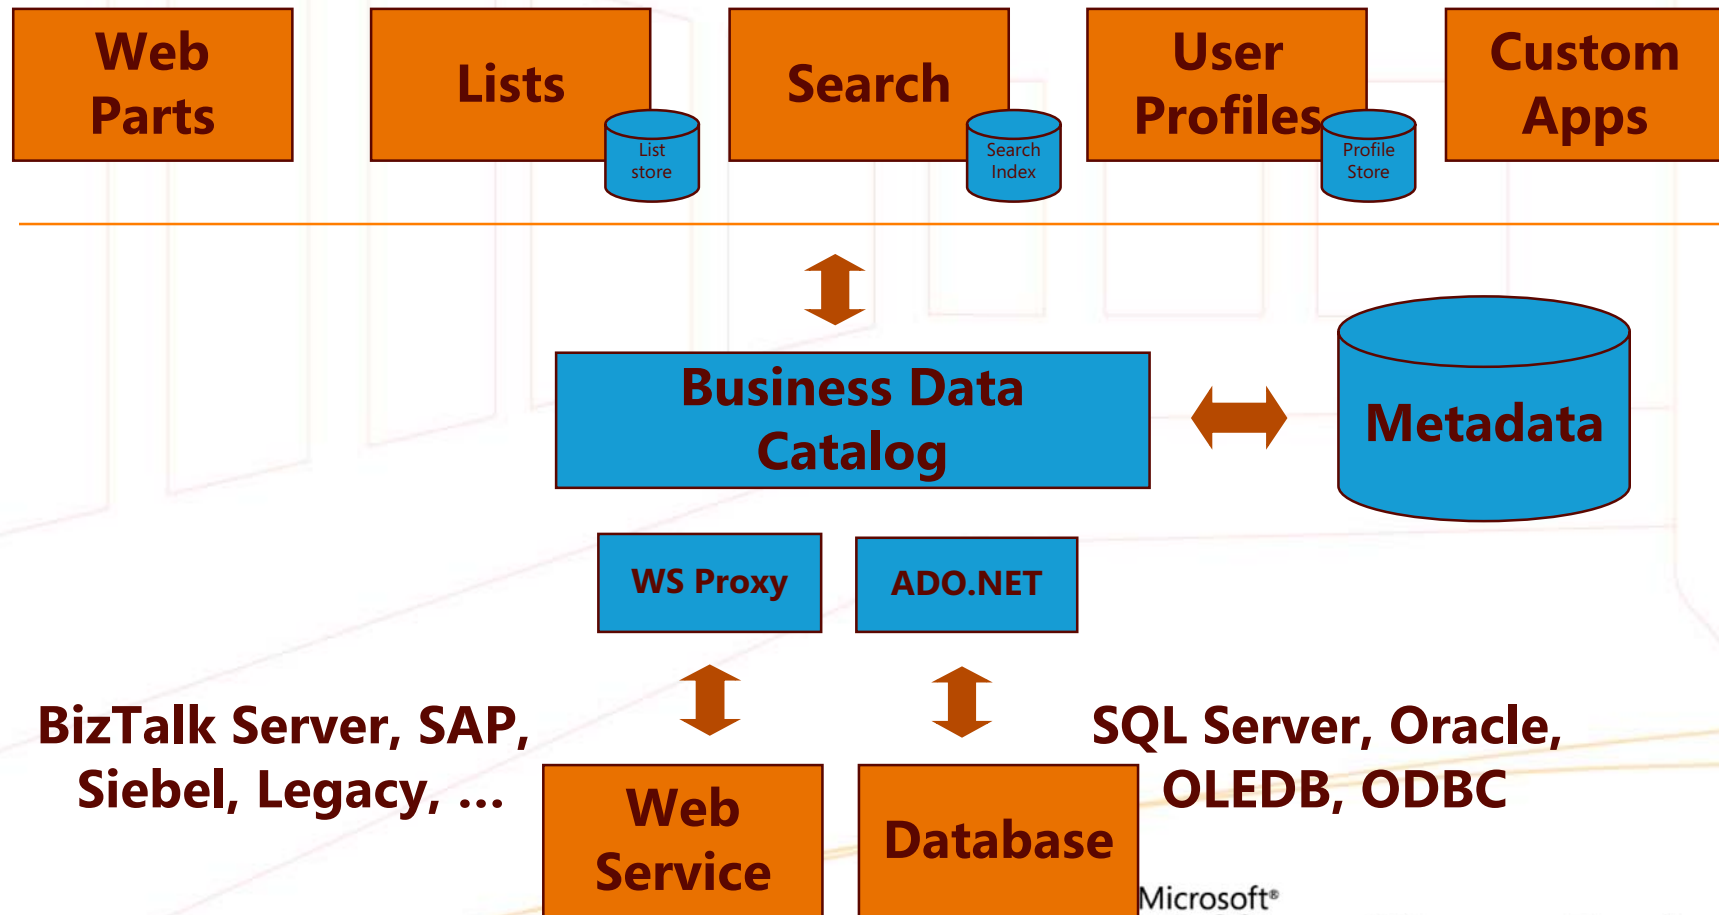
Web Parts

Lists

List store

Search

Search Index

User Profiles

Profile Store

Custom Apps

Business Data Catalog

Metadata

WS Proxy

ADO.NET

BizTalk Server, SAP, Siebel, Legacy, ...

Web Service

Database

SQL Server, Oracle, OLEDB, ODBC

Microsoft®